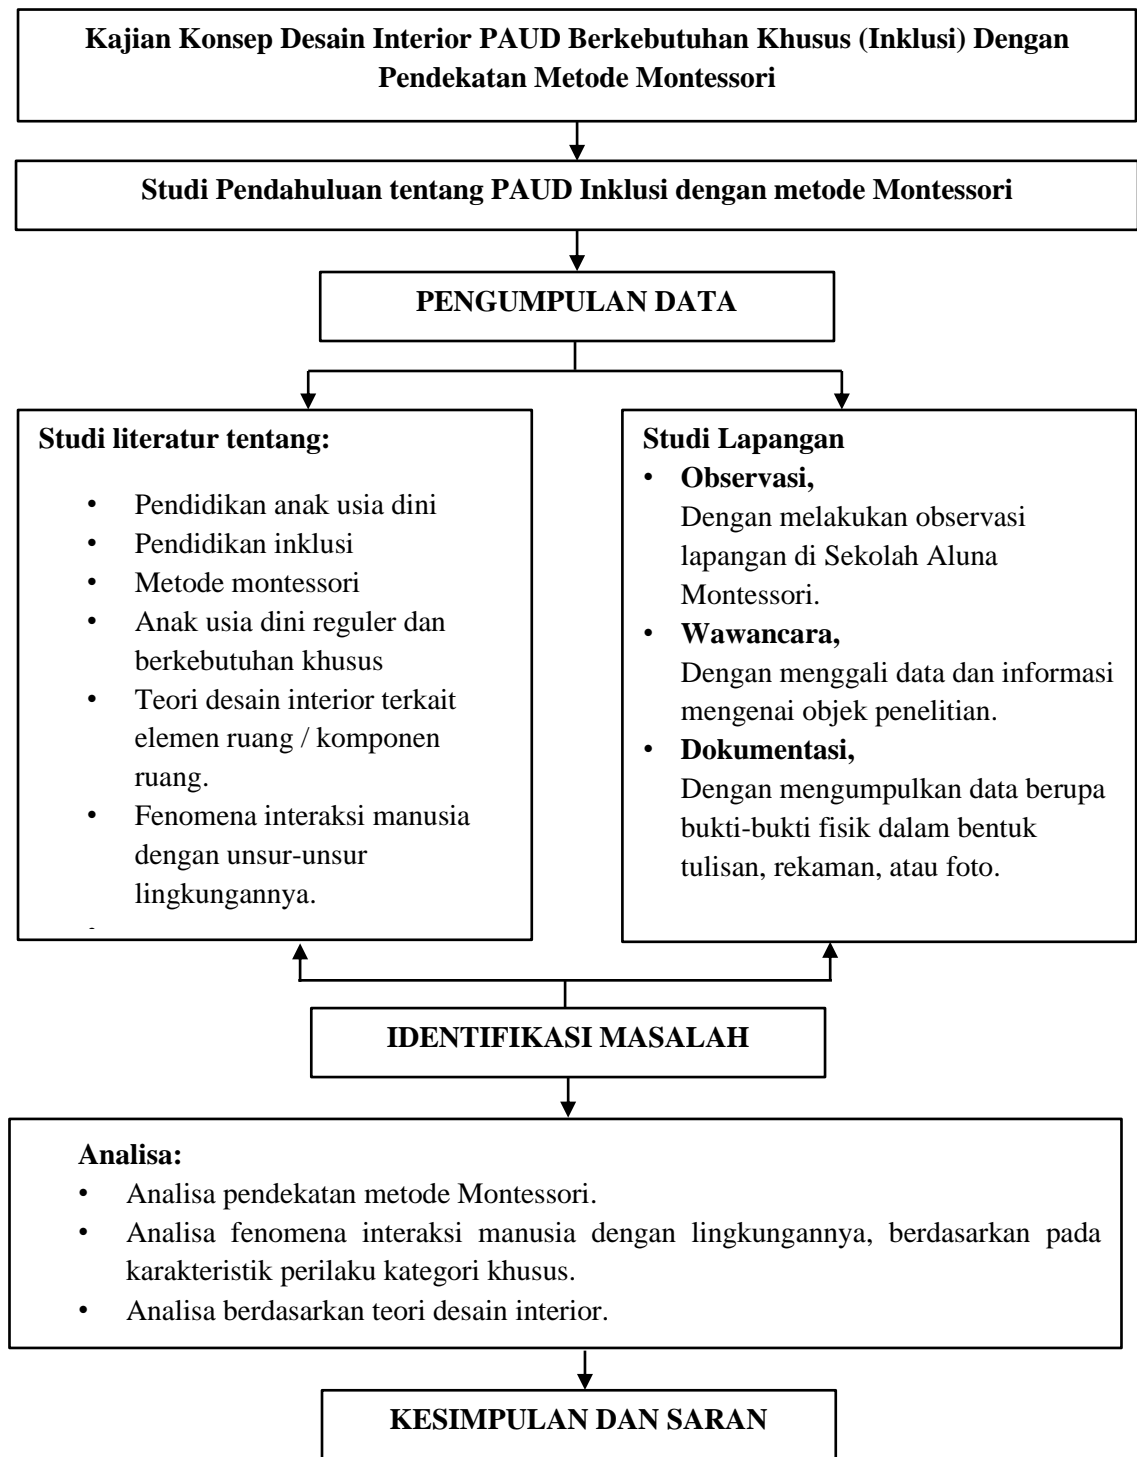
Kajian Konsep Desain Interior PAUD Berkebutuhan Khusus (Inklusi) Dengan Pendekatan Metode Montessori

Studi Pendahuluan tentang PAUD Inklusi dengan metode Montessori

PENGUMPULAN DATA

Studi literatur tentang:

- Pendidikan anak usia dini
- Pendidikan inklusi
- Metode montessori
- Anak usia dini reguler dan berkebutuhan khusus
- Teori desain interior terkait elemen ruang / komponen ruang.
- Fenomena interaksi manusia dengan unsur-unsur lingkungannya.

Studi Lapangan

- Observasi, Dengan melakukan observasi lapangan di Sekolah Aluna Montessori.
- Wawancara, Dengan menggali data dan informasi mengenai objek penelitian.
- Dokumentasi, Dengan mengumpulkan data berupa bukti-bukti fisik dalam bentuk tulisan, rekaman, atau foto.

IDENTIFIKASI MASALAH

Analisa:

- Analisa pendekatan metode Montessori.
- Analisa fenomena interaksi manusia dengan lingkungannya, berdasarkan pada karakteristik perilaku kategori khusus.
- Analisa berdasarkan teori desain interior.

KESIMPULAN DAN SARAN